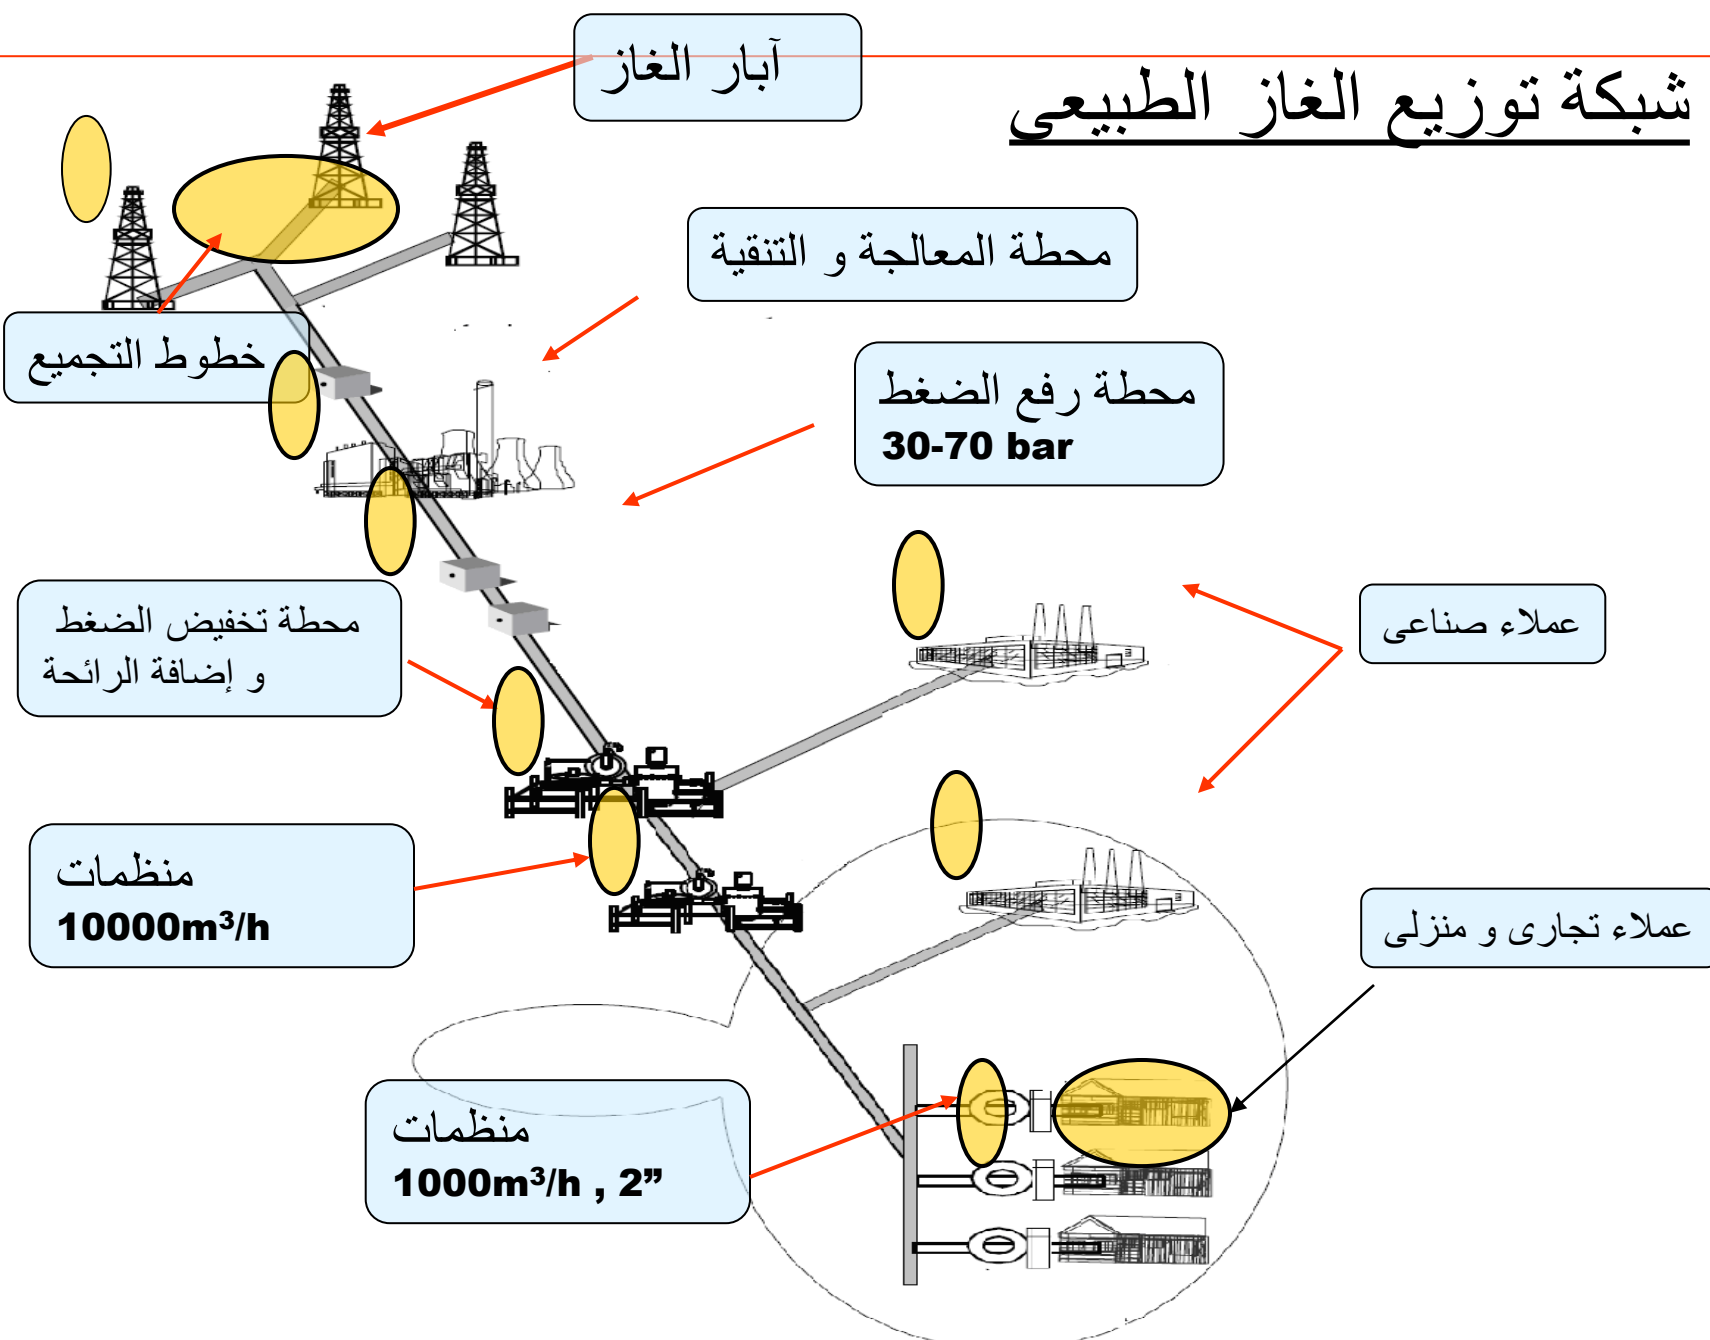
آبار الغاز

شبكة توزيع الغاز الطبيعى

محطة المعالجة و التنقية

خطوط التجميع

محطة رفع الضغط
30-70 bar

عملاء صناعى

محطة تخفيض الضغط
و إضافة الرائحة

منظمات
10000m³/h

عملاء تجارى و منزلى

منظمات
1000m³/h , 2”